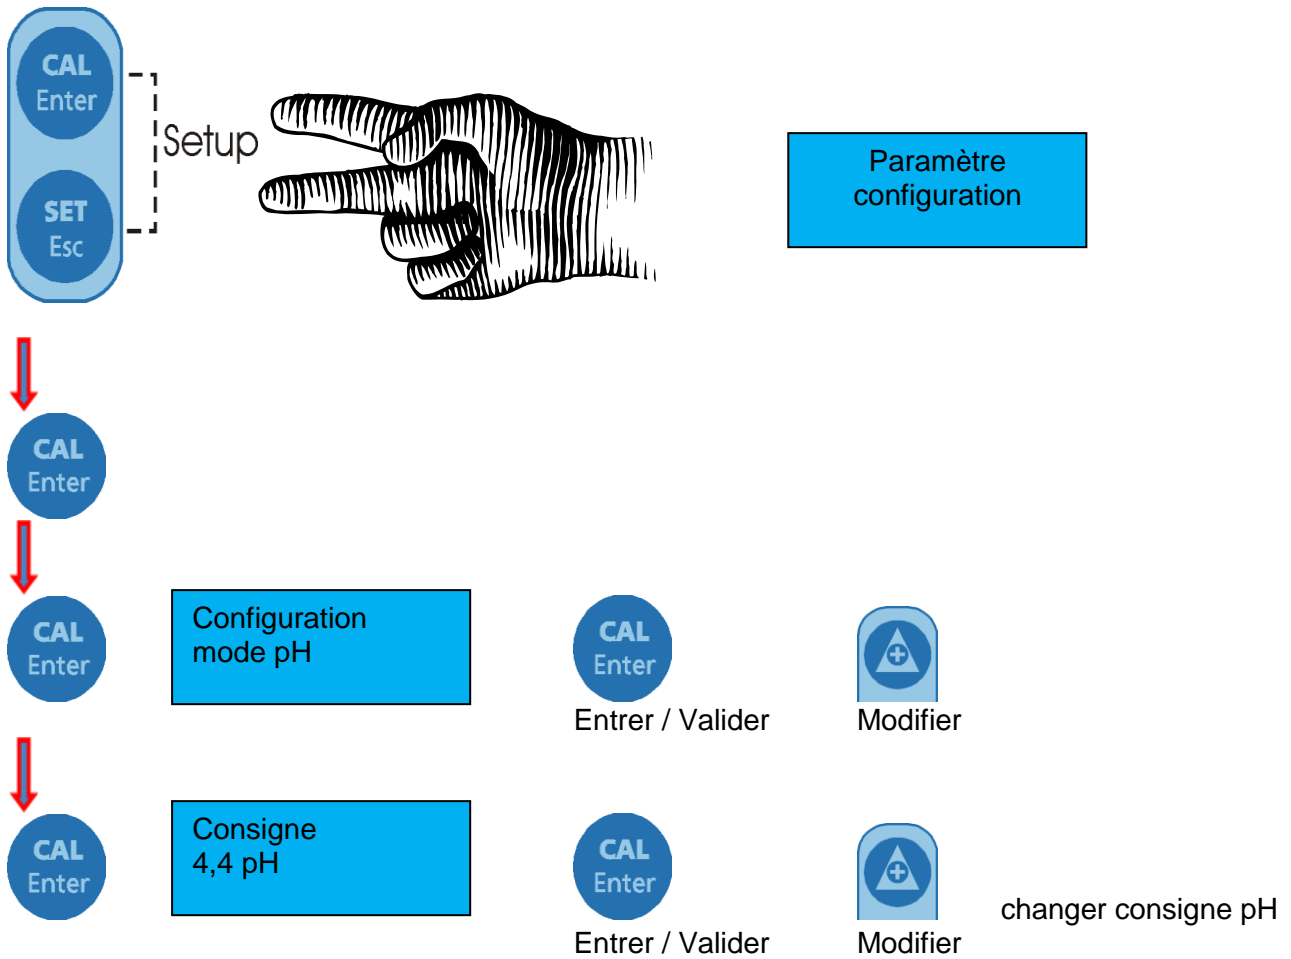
CAL
Enter

SET
Esc

Setup

Paramètre configuration

CAL
Enter

CAL
Enter

Configuration mode pH

CAL
Enter
Entrer / Valider

Modifier

CAL
Enter

Consigne
4,4 pH

CAL
Enter
Entrer / Valider

Modifier

changer consigne pH